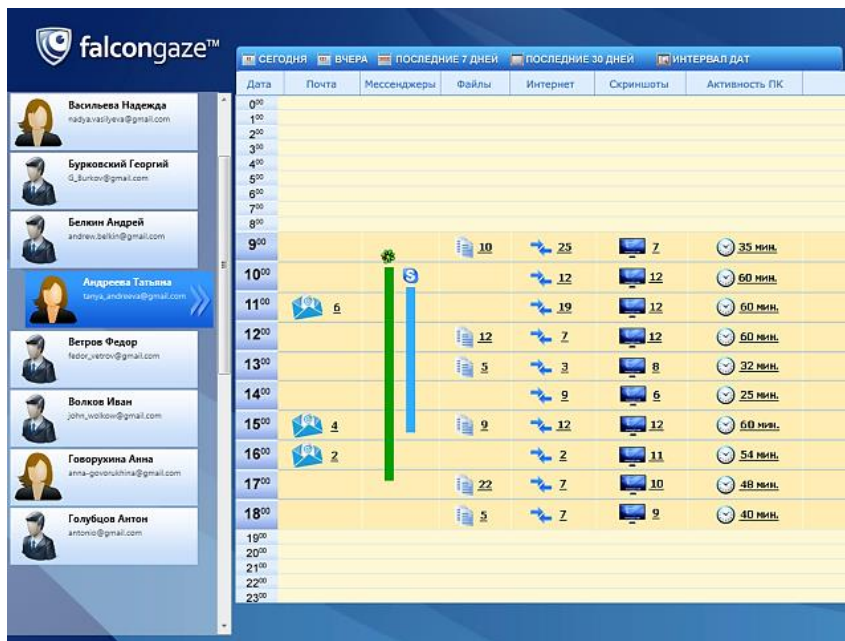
falcongaze™

СЕГОДНЯ ВЧЕРА ПОСЛЕДНИЕ 7 ДНЕЙ ПОСЛЕДНИЕ 30 ДНЕЙ ИНТЕРВАЛ ДАТ

Васильева Надежда
nadya.vasilyeva@gmail.com

Бурковский Георгий
G_Burkov@gmail.com

Белкин Андрей
andrew.belkin@gmail.com

Андреева Татьяна
tanya_andreeva@gmail.com

Ветров Федор
fedor_vetrov@gmail.com

Волков Иван
john_wolkow@gmail.com

Говорухина Анна
anna-govorukhina@gmail.com

Голубцов Антон
antonio@gmail.com

| Дата | Почта | Мессенджеры | Файлы | Интернет | Скриншоты | Активность ПК |
|---|---|---|---|---|---|---|
| $0^{00}$ | | | | | | |
| $1^{00}$ | | | | | | |
| $2^{00}$ | | | | | | |
| $3^{00}$ | | | | | | |
| $4^{00}$ | | | | | | |
| $5^{00}$ | | | | | | |
| $6^{00}$ | | | | | | |
| $7^{00}$ | | | | | | |
| $8^{00}$ | | | | | | |
| $9^{00}$ | | | 10 | 25 | 7 | 35 мин. |
| $10^{00}$ | | | | 12 | 12 | 60 мин. |
| $11^{00}$ | 6 | | | 19 | 12 | 60 мин. |
| $12^{00}$ | | | 12 | 7 | 12 | 60 мин. |
| $13^{00}$ | | | 5 | 3 | 8 | 32 мин. |
| $14^{00}$ | | | | 9 | 6 | 25 мин. |
| $15^{00}$ | 4 | | 9 | 12 | 12 | 60 мин. |
| $16^{00}$ | 2 | | | 2 | 11 | 54 мин. |
| $17^{00}$ | | | 22 | 7 | 10 | 48 мин. |
| $18^{00}$ | | | 5 | 7 | 9 | 40 мин. |
| $19^{00}$ | | | | | | |
| $20^{00}$ | | | | | | |
| $21^{00}$ | | | | | | |
| $22^{00}$ | | | | | | |
| $23^{00}$ | | | | | | |